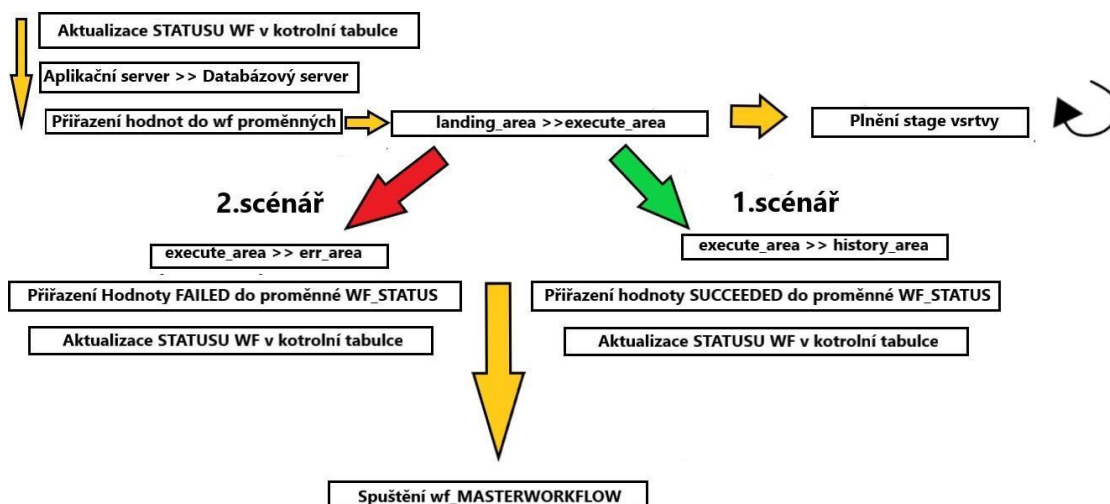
Aktualizace STATUSU WF v kotrolní tabulce

Aplikační server >> Databázový server

Přiřazení hodnot do wf proměnných

landing_area >>execute_area

Plnění stage vsrtvy

2.scénář

1.scénář

execute_area >> err_area

execute_area >> history_area

Přiřazení Hodnoty FAILED do proměnné WF_STATUS

Přiřazení hodnoty SUCCEEDED do proměnné WF_STATUS

Aktualizace STATUSU WF v kotrolní tabulce

Aktualizace STATUSU WF v kotrolní tabulce

Spuštění wf MASTERWORKFLOW